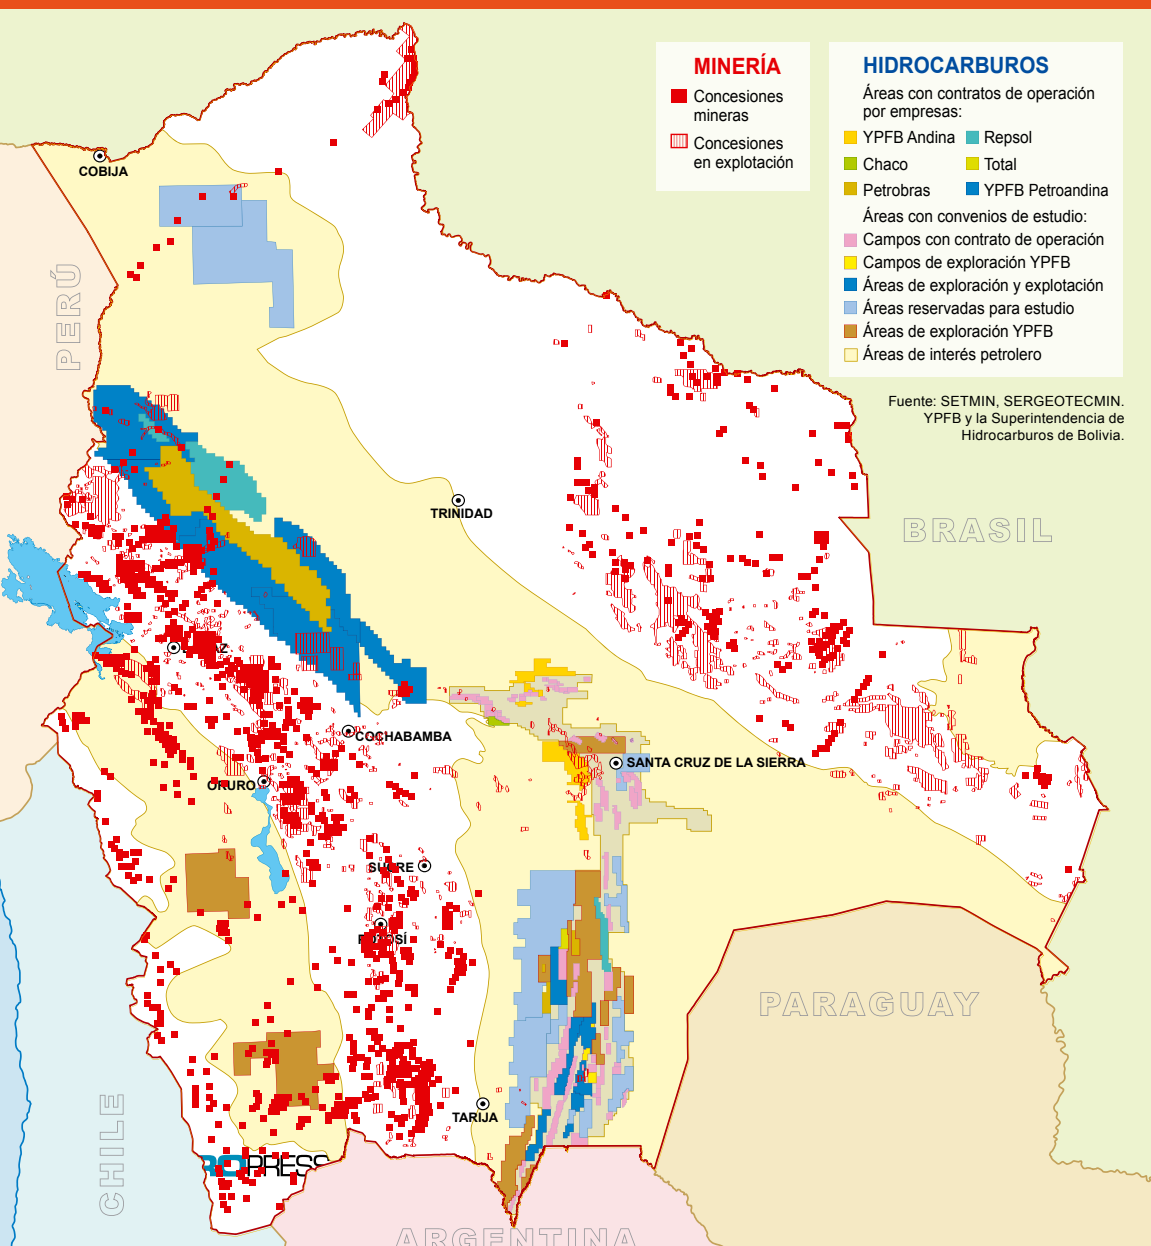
MINERÍA
Concesiones mineras
Concesiones en explotación

HIDROCARBUROS
Áreas con contratos de operación por empresas:
YPFB Andina
Repsol
Chaco
Total
Petrobras
YPFB Petroandina
Áreas con convenios de estudio:
Campos con contrato de operación
Campos de exploración YPFB
Áreas de exploración y explotación
Áreas reservadas para estudio
Áreas de exploración YPFB
Áreas de interés petrolero

Fuente: SETMIN, SERGEOTECMIN. YPFB y la Superintendencia de Hidrocarburos de Bolivia.

COBIJA
PERÚ
TRINIDAD
BRASIL
LA PAZ
COCHABAMBA
SANTA CRUZ DE LA SIERRA
ORURO
SUCRE
POTOSÍ
PARAGUAY
TARIJA
CHILE
PRESS
ARGENTINA